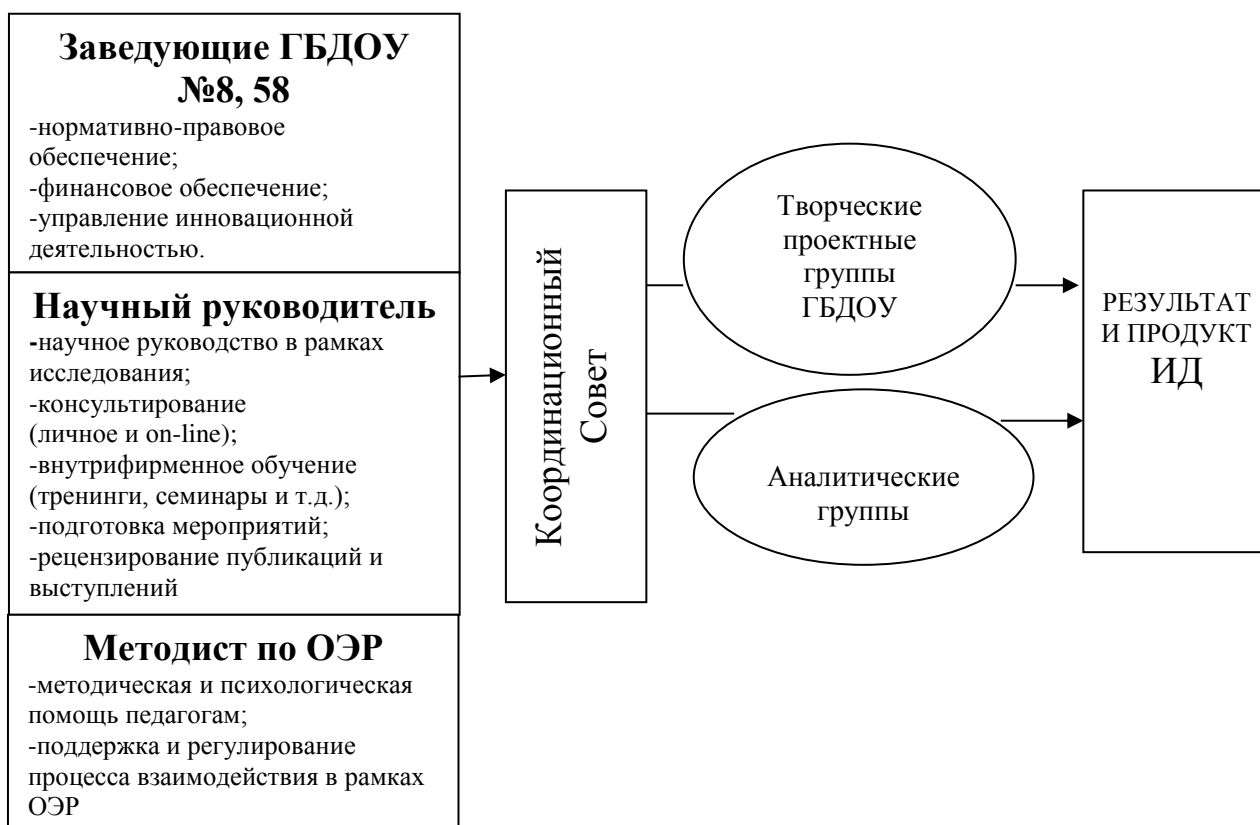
Заведующие ГБДОУ №8, 58
-нормативно-правовое обеспечение;
-финансовое обеспечение;
-управление инновационной деятельностью.

Научный руководитель
-научное руководство в рамках исследования;
-консультирование (личное и on-line);
-внутрифирменное обучение (тренинги, семинары и т.д.);
-подготовка мероприятий;
-рецензирование публикаций и выступлений

Методист по ОЭР
-методическая и психологическая помощь педагогам;
-поддержка и регулирование процесса взаимодействия в рамках ОЭР

Координационный Совет

Творческие проектные группы ГБДОУ

Аналитические группы

РЕЗУЛЬТАТ И ПРОДУКТ ИД